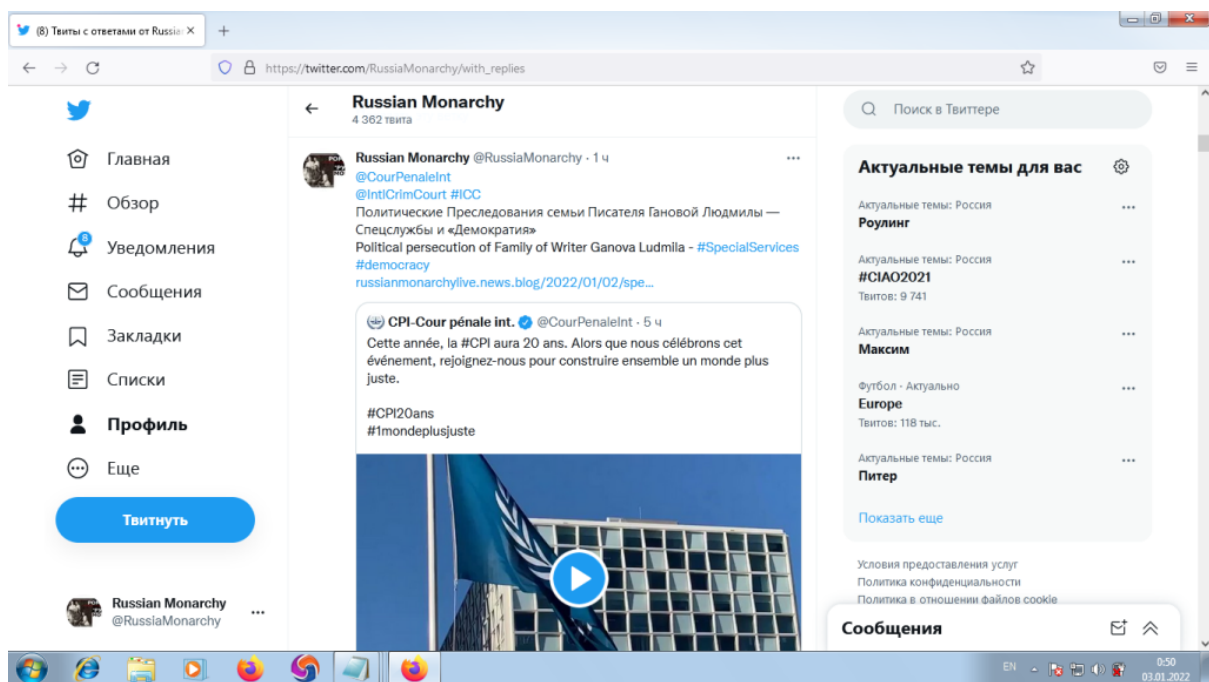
(8) Твиты с ответами от Russia ×
+
https://twitter.com/RussiaMonarchy/with_replies

Главная
Обзор
8
Уведомления
Сообщения
Закладки
Списки
Профиль
Еще
Твитнуть

Russian Monarchy
@RussiaMonarchy

Russian Monarchy
4 362 твита

Russian Monarchy @RussiaMonarchy · 1 ч
@CourPenaleInt
@IntlCrimCourt #ICC
Политические Преследования семьи Писателя Гановой Людмилы — Спецслужбы и «Демократия»
Political persecution of Family of Writer Ganova Ludmila - #SpecialServices #democracy
russianmonarchylive.news.blog/2022/01/02/spe...

CPI-Cour pénale int. @CourPenaleInt · 5 ч
Cette année, la #CPI aura 20 ans. Alors que nous célébrons cet événement, rejoignez-nous pour construire ensemble un monde plus juste.

#CPI20ans
#1mondeplusjuste

Поиск в Твиттере

Актуальные темы для вас

Актуальные темы: Россия
Роулинг

Актуальные темы: Россия
#CIAO2021
Твитов: 9 741

Актуальные темы: Россия
Максим

Футбол · Актуально
Europe
Твитов: 118 тыс.

Актуальные темы: Россия
Питер

Показать еще

Условия предоставления услуг
Политика конфиденциальности
Политика в отношении файлов cookie

Сообщения

EN
0:50
03.01.2022